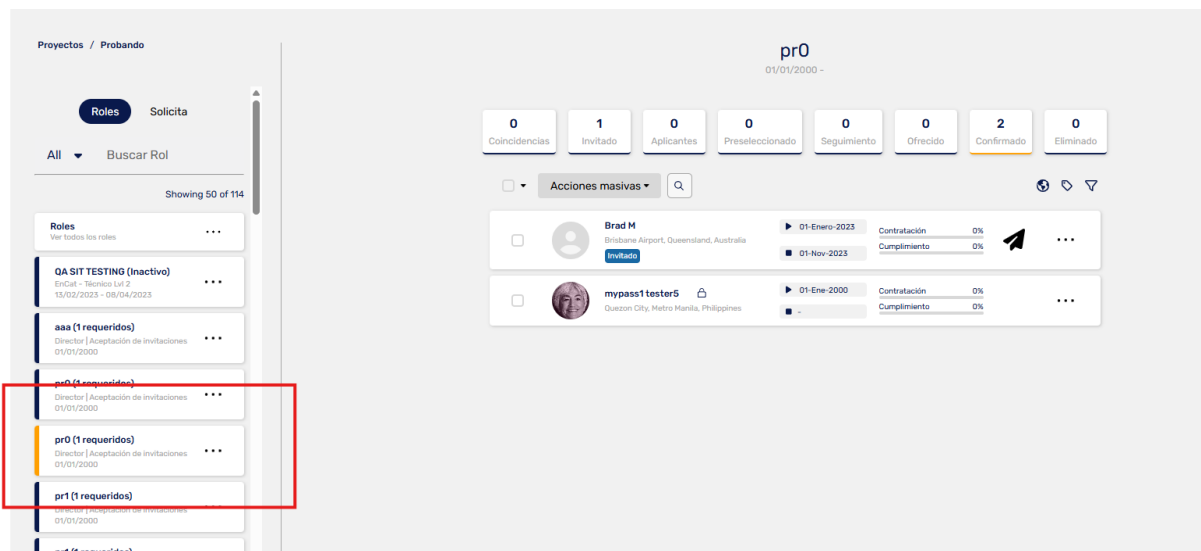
Proyectos / Probando

Roles Solicita

All Buscar Rol

Showing 50 of 114

Roles
Ver todos los roles

QA SIT TESTING (Inactivo)
EnCat - Técnico Lvl 2
13/02/2023 - 08/04/2023

aaa (1 requeridos)
Director | Aceptación de invitaciones
01/01/2000

pr0 (1 requeridos)
Director | Aceptación de invitaciones
01/01/2000

pr0 (1 requeridos)
Director | Aceptación de invitaciones
01/01/2000

pr1 (1 requeridos)
Director | Aceptación de invitaciones
01/01/2000

pr0
01/01/2000 -

| 0 | 1 | 0 | 0 | 0 | 0 | 2 | 0 |
|---|---|---|---|---|---|---|---|
| Coincidencias | Invitado | Aplicantes | Preseleccionado | Seguimiento | Ofrecido | Confirmado | Eliminado |

Acciones masivas

Brad M
Brisbane Airport, Queensland, Australia
Invitado
01-Enero-2023
01-Nov-2023
Contratación 0%
Cumplimiento 0%

mypass1 tester5
Quezon City, Metro Manila, Philippines
01-Ene-2000
-
Contratación 0%
Cumplimiento 0%